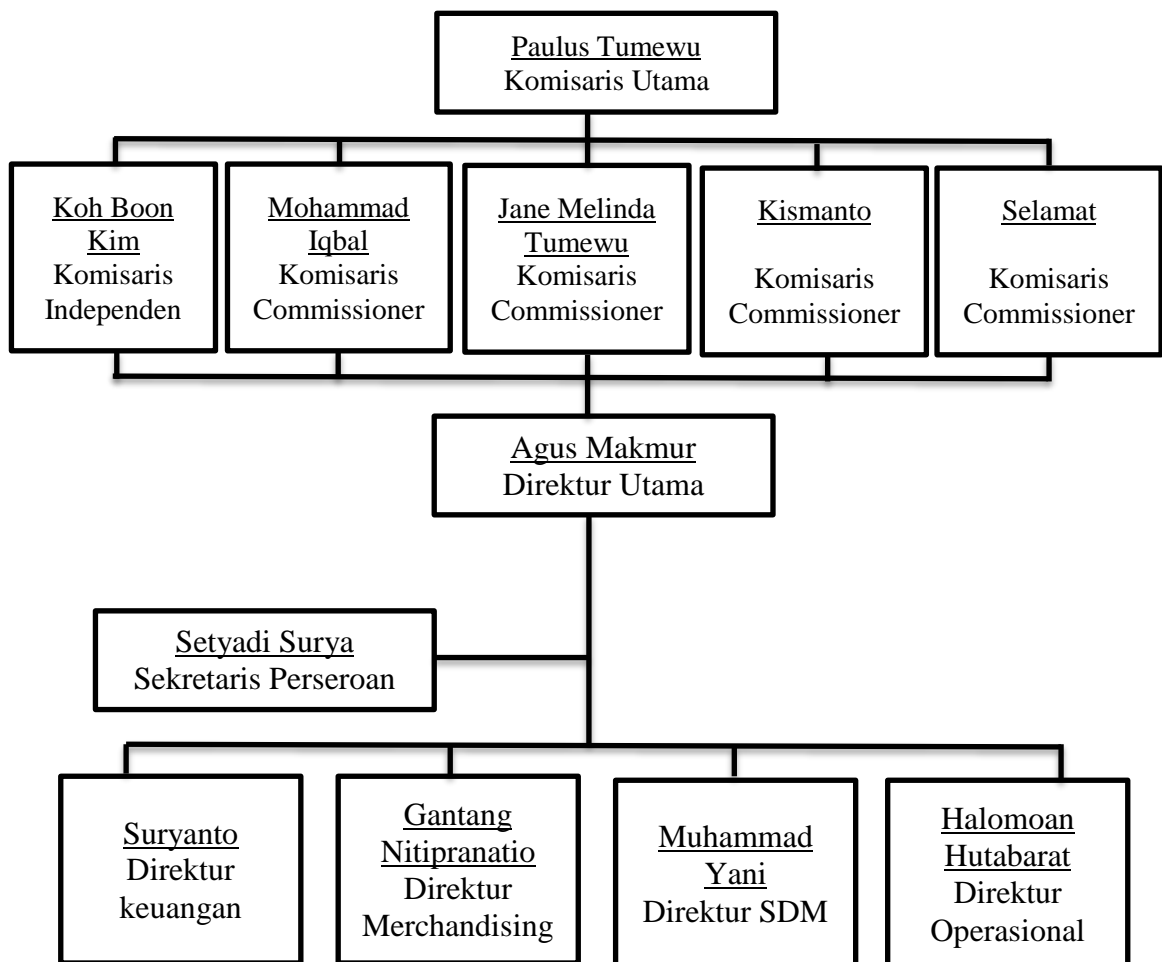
Paulus Tumewu
Komisaris Utama

Koh Boon Kim
Komisaris Independen

Mohammad Iqbal
Komisaris Commissioner

Jane Melinda Tumewu
Komisaris Commissioner

Kismanto
Komisaris Commissioner

Selamat
Komisaris Commissioner

Agus Makmur
Direktur Utama

Setyadi Surya
Sekretaris Perseroan

Suryanto
Direktur keuangan

Gantang Nitipranatio
Direktur Merchandising

Muhammad Yani
Direktur SDM

Halomoan Hutabarat
Direktur Operasional